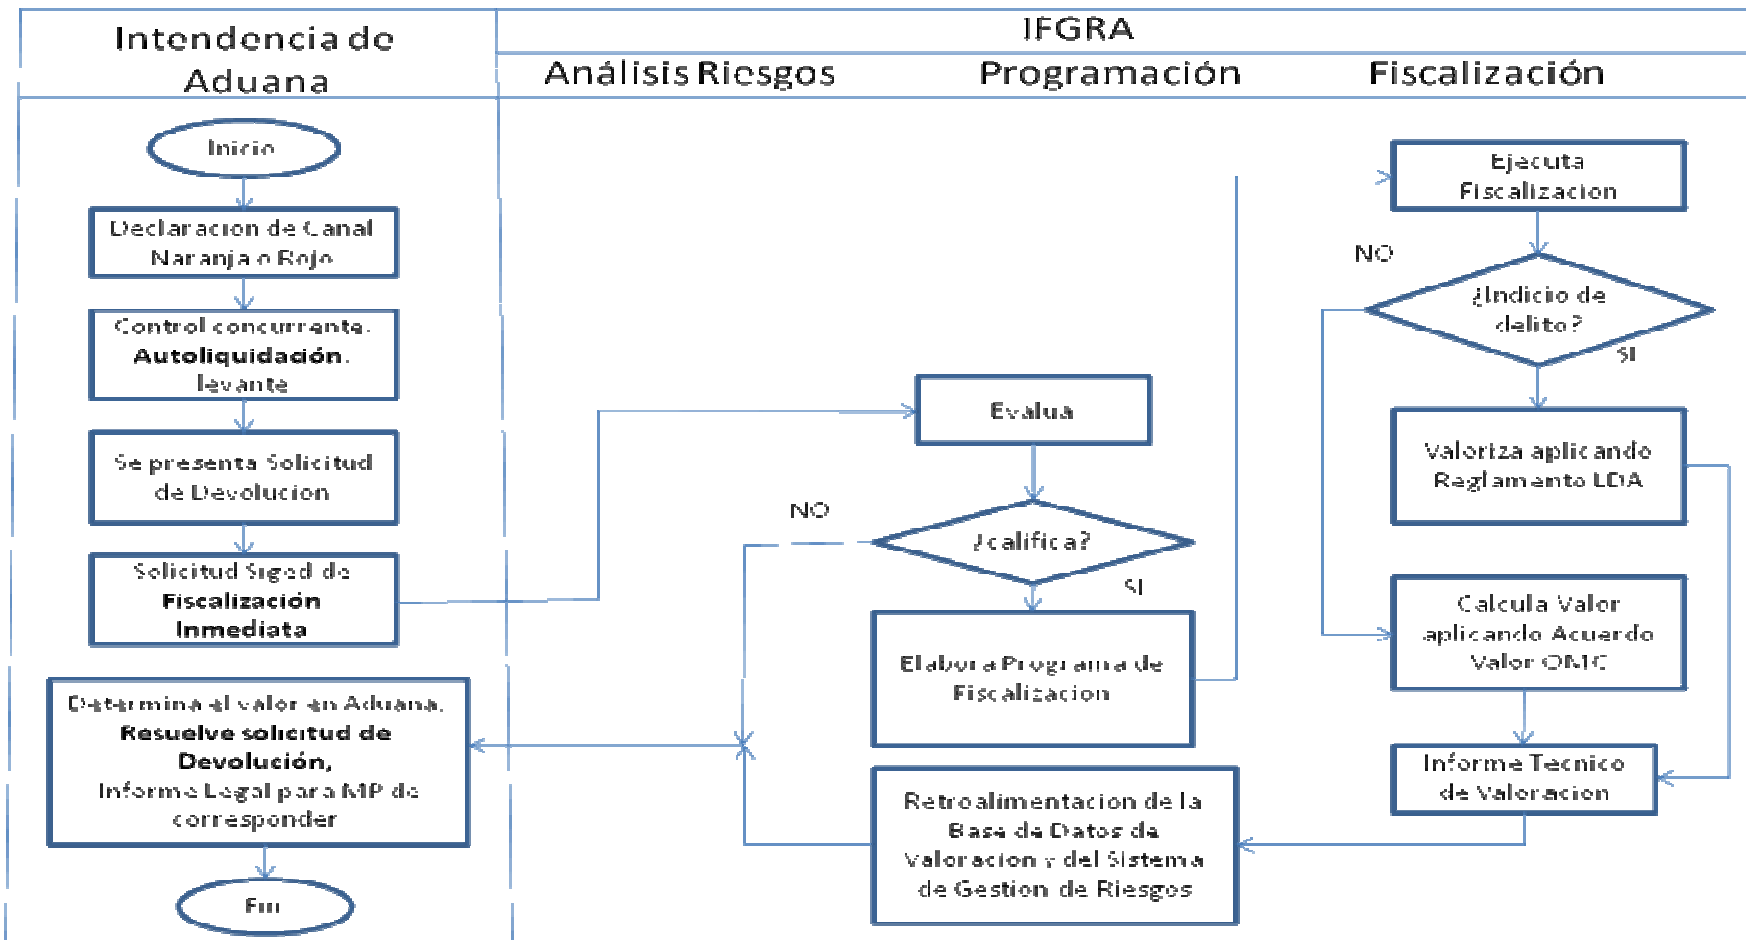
Intendencia de Aduana

IFGRA

Análisis Riesgos

Programación

Fiscalización

Inicio

Declaracion de Canal Naranja o Rojo

Control concurrente. **Autoliquidación.** levante

Se presenta Solicitud de Devolucion

Solicitud Siged de **Fiscalización Inmediata**

Evalua

NO

¿califica?

SI

Elabora Programa de Fiscalizacion

Ejecuta Fiscalizacion

NO

¿Indicio de delito?

SI

Valoriza aplicando Reglamento LDA

Calcula Valor aplicando Acuerdo Valor OMC

Informe Tecnico de Valoracion

Determina el valor en Aduana, **Resuelve solicitud de Devolución,** Informe Legal para MP de corresponder

Retroalimentacion de la Base de Datos de Valoracion y del Sistema de Gestion de Riesgos

Fin